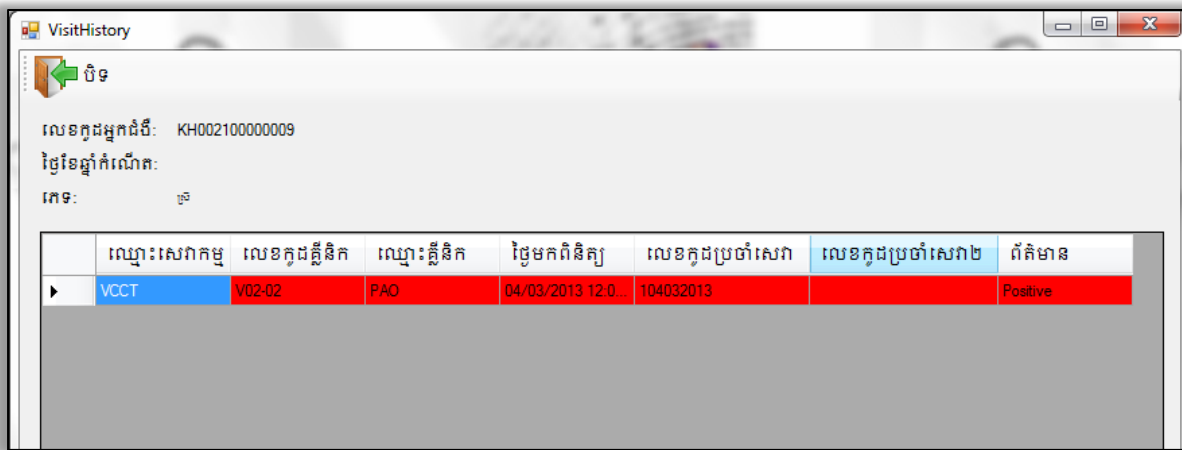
VisitHistory

បិទ

លេខកូដអ្នកជំងឺ: KH002100000009

ថ្ងៃខែឆ្នាំកំណើត:

ភេទ: ស្រី

| | ឈ្មោះសេវាកម្ម | លេខកូដគ្លីនិក | ឈ្មោះគ្លីនិក | ថ្ងៃមកពិនិត្យ | លេខកូដប្រចាំសេវា | លេខកូដប្រចាំសេវា២ | ព័ត៌មាន |
|---|---|---|---|---|---|---|---|
| ▶ | VCCT | V02-02 | PAO | 04/03/2013 12:0... | 104032013 | | Positive |